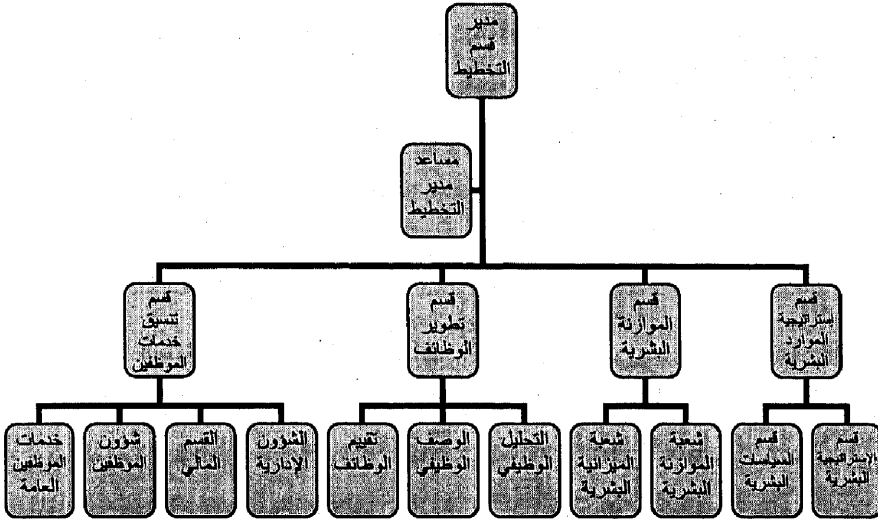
مدير قسم التخطيط

مساعد مدير التخطيط

قسم استراتيجية الموارد البشرية

قسم الموازنة البشرية

قسم تطوير الوظائف

قسم تنسيق خدمات الموظفين

قسم الإستراتيجية البشرية

قسم السياسات البشرية

شعبة الموازنة البشرية

شعبة الميزانية البشرية

التحليل الوظيفي

الوصف الوظيفي

تقييم الوظائف

الشؤون الإدارية

القسم المالي

شؤون الموظفين

خدمات الموظفين العامة